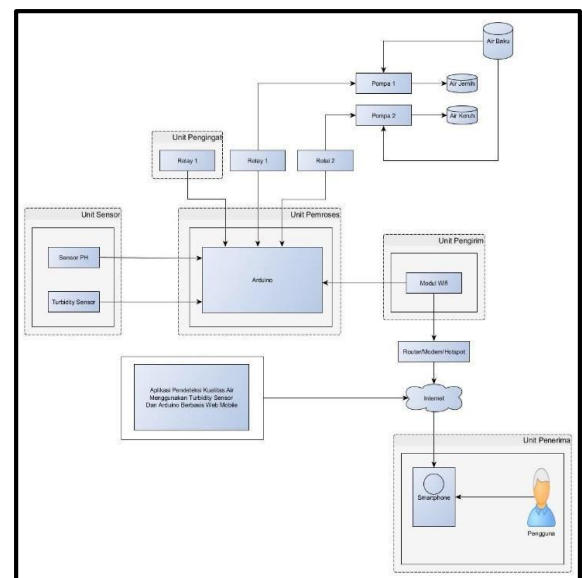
Air Baku

Pompa 1

Air Jernih

Pompa 2

Air Keruh

Unit Pengingat

Relay 1

Relay 1

Relai 2

Unit Sensor

Sensor PH

Turbidity Sensor

Unit Pemroses

Arduino

Unit Pengirim

Modul Wifi

Router/Modem/Hotspot

Aplikasi Pendeteksi Kualitas Air Menggunakan Turbidity Sensor Dan Arduino Berbasis Web Mobile

Internet

Unit Penerima

Smartphone

Pengguna